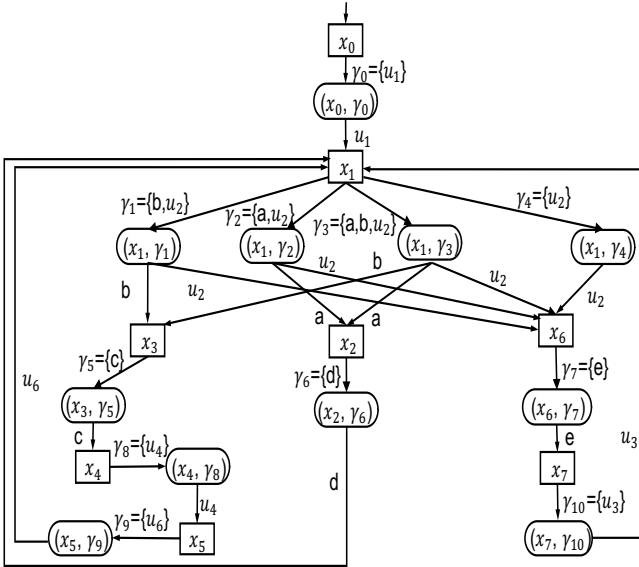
$x_0$

$\gamma_0$={$u_1$}

$(x_0, \gamma_0)$

$u_1$

$x_1$

$\gamma_1$={b,$u_2$}

$\gamma_2$={a,$u_2$}

$\gamma_3$={a,b,$u_2$}

$\gamma_4$={$u_2$}

$(x_1, \gamma_1)$

$(x_1, \gamma_2)$

$(x_1, \gamma_3)$

$(x_1, \gamma_4)$

$u_2$

b

$u_2$

b

$u_2$

$u_2$

$x_3$

a

a

$x_6$

$x_2$

$\gamma_5$={c}

$u_6$

$\gamma_6$={d}

$\gamma_7$={e}

$(x_3, \gamma_5)$

$(x_2, \gamma_6)$

$(x_6, \gamma_7)$

c

$\gamma_8$={$u_4$}

e

$u_3$

$x_4$

$(x_4, \gamma_8)$

$x_7$

d

$u_4$

$\gamma_9$={$u_6$}

$\gamma_{10}$={$u_3$}

$(x_5, \gamma_9)$

$x_5$

$(x_7, \gamma_{10})$